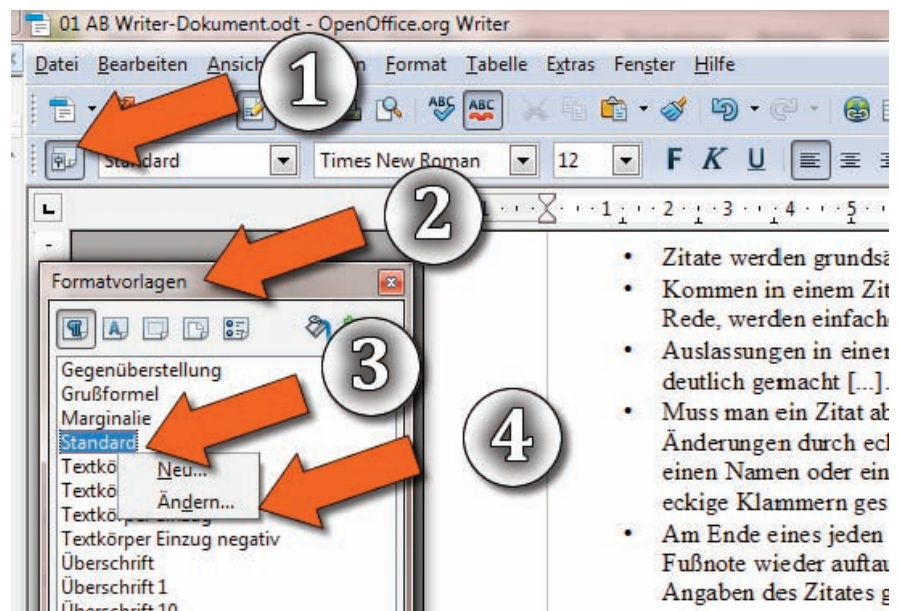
01 AB Writer-Dokument.odt - OpenOffice.org Writer

Datei Bearbeiten Ansich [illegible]n Format Tabelle Extras Fenster Hilfe

1

St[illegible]dard Times New Roman 12 F K U

2

1 · 2 · 3 · 4 · 5

Formatvorlagen

3

Gegenüberstellung
Grußformel
Marginalie
Standard
Textkö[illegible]
Textkö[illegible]
Textkörper Einzug
Textkörper Einzug negativ
Überschrift
Überschrift 1
Überschrift 10

Neu...
Ändern...

4

- Zitate werden grundsä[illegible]
- Kommen in einem Zit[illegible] Rede, werden einfache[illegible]
- Auslassungen in einer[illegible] deutlich gemacht [...].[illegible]
- Muss man ein Zitat ab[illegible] Änderungen durch eck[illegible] einen Namen oder ein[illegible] eckige Klammern ges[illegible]
- Am Ende eines jeden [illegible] Fußnote wieder auftau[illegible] Angaben des Zitates g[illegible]